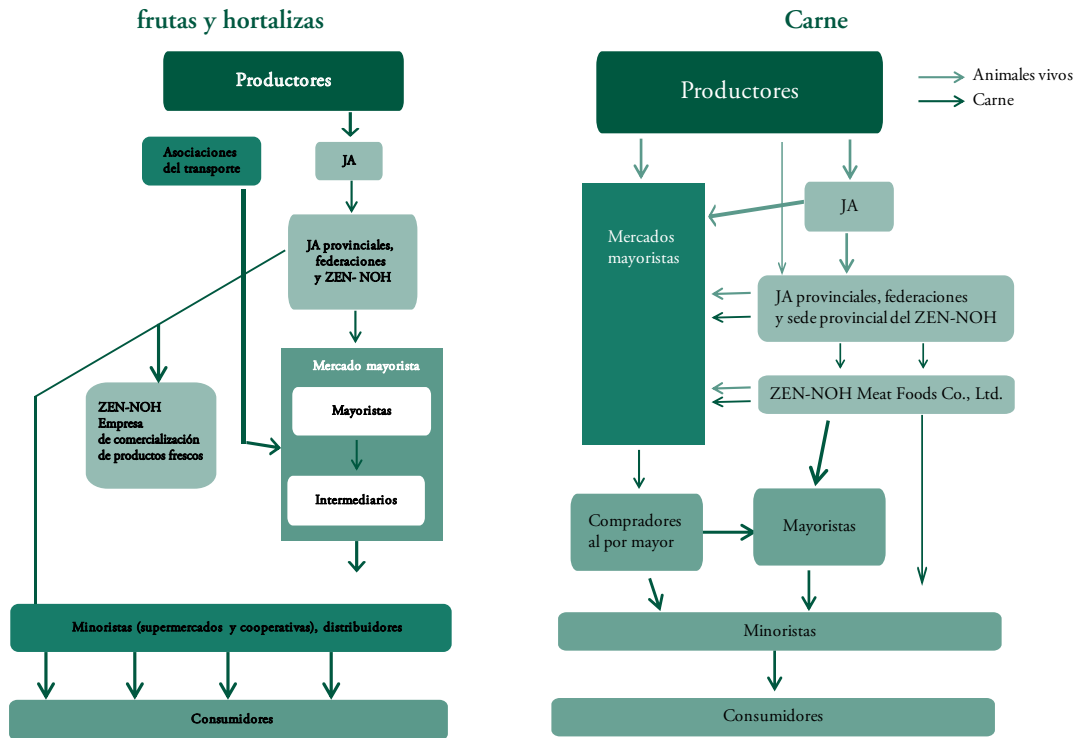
frutas y hortalizas

Productores

Asociaciones del transporte

JA

JA provinciales, federaciones y ZEN- NOH

ZEN-NOH Empresa de comercialización de productos frescos

Mercado mayorista

Mayoristas

Intermediarios

Minoristas (supermercados y cooperativas), distribuidores

Consumidores

Carne

Productores

Animales vivos
Carne

JA

Mercados mayoristas

JA provinciales, federaciones y sede provincial del ZEN-NOH

ZEN-NOH Meat Foods Co., Ltd.

Compradores al por mayor

Mayoristas

Minoristas

Consumidores